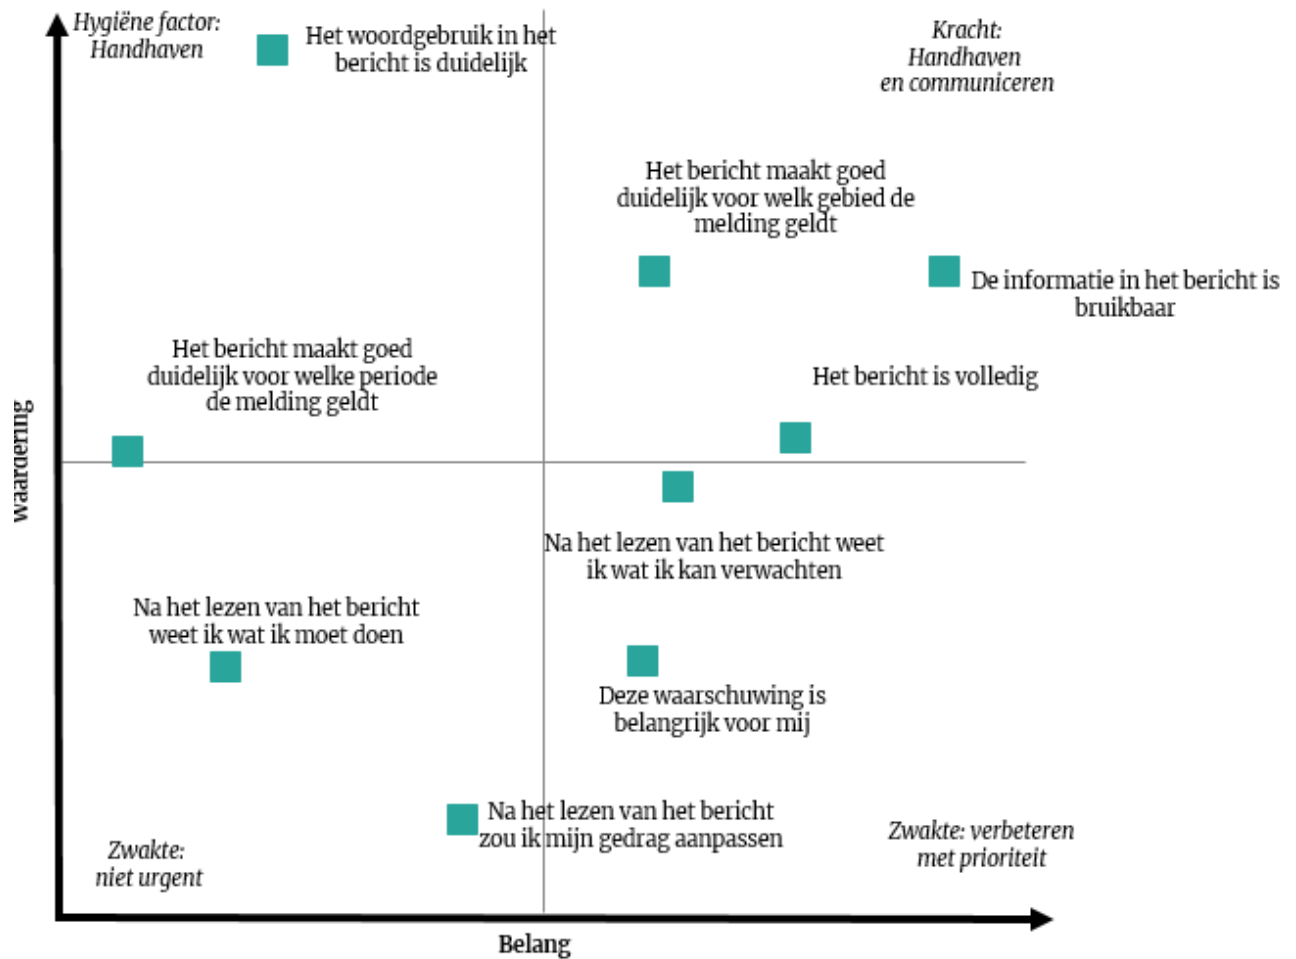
Hygiëne factor: Handhaven

Het woordgebruik in het bericht is duidelijk

Kracht: Handhaven en communiceren

Het bericht maakt goed duidelijk voor welk gebied de melding geldt

De informatie in het bericht is bruikbaar

Het bericht maakt goed duidelijk voor welke periode de melding geldt

Het bericht is volledig

waardering

Na het lezen van het bericht weet ik wat ik kan verwachten

Na het lezen van het bericht weet ik wat ik moet doen

Deze waarschuwing is belangrijk voor mij

Na het lezen van het bericht zou ik mijn gedrag aanpassen

Zwakte: verbeteren met prioriteit

Zwakte: niet urgent

Belang